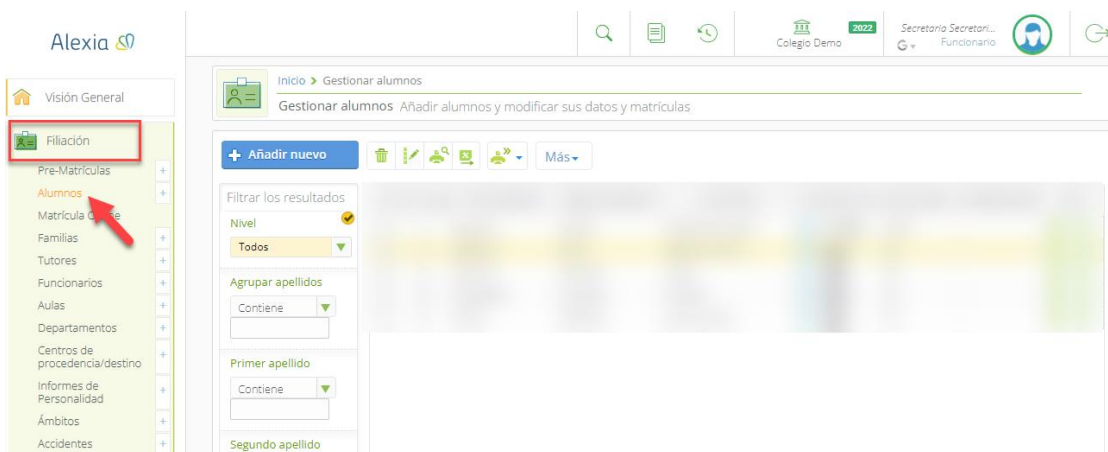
Alexia

Colegio Demo 2022

Secretaria Secretari... Funcionario

Visión General

Filiación

Pre-Matrículas
Alumnos
Matrícula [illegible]e
Familias
Tutores
Funcionarios
Aulas
Departamentos
Centros de procedencia/destino
Informes de Personalidad
Ámbitos
Accidentes

Inicio > Gestionar alumnos

Gestionar alumnos Añadir alumnos y modificar sus datos y matrículas

+ Añadir nuevo

Más

Filtrar los resultados

Nivel

Todos

Agrupar apellidos

Contiene

Primer apellido

Contiene

Segundo apellido